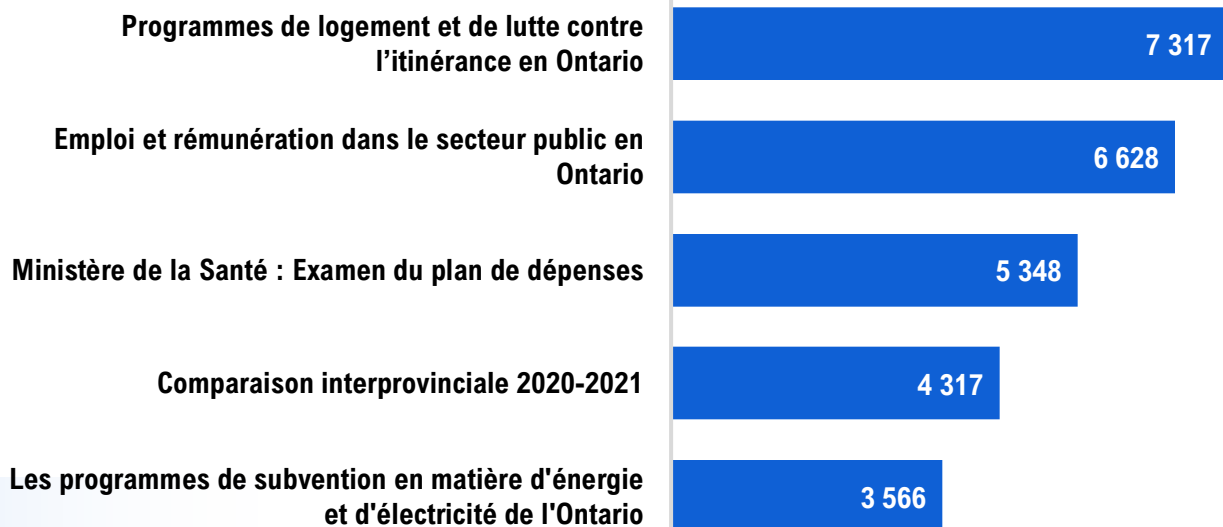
Programmes de logement et de lutte contre l’itinérance en Ontario 7 317

Emploi et rémunération dans le secteur public en Ontario 6 628

Ministère de la Santé : Examen du plan de dépenses 5 348

Comparaison interprovinciale 2020-2021 4 317

Les programmes de subvention en matière d'énergie et d'électricité de l'Ontario 3 566